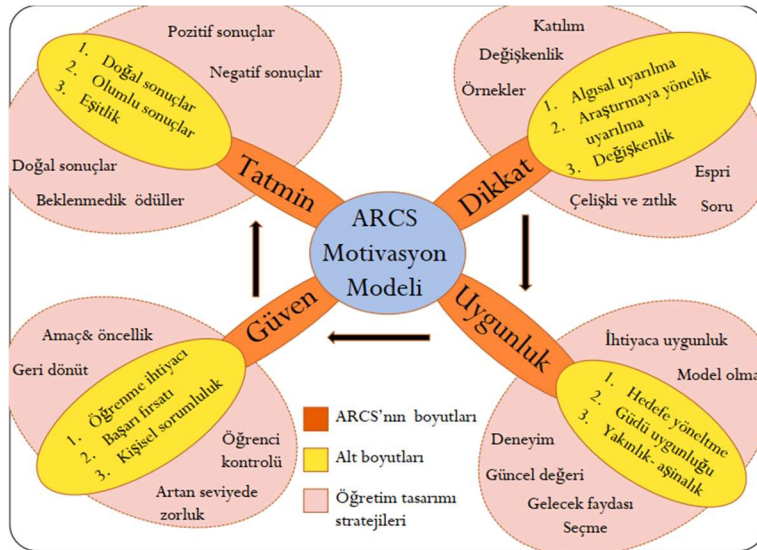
ARCS Motivasyon Modeli

Tatmin

Pozitif sonuçlar

Negatif sonuçlar

1. Doğal sonuçlar
2. Olumlu sonuçlar
3. Eşitlik

Doğal sonuçlar

Beklenmedik ödüller

Dikkat

Katılım

Değişkenlik

Örnekler

1. Algısal uyarılma
2. Araştırmaya yönelik uyarılma
3. Değişkenlik

Espri

Çelişki ve zıtlık

Soru

Güven

Amaç& öncellik

Geri dönüt

1. Öğrenme ihtiyacı
2. Başarı fırsatı
3. Kişisel sorumluluk

Öğrenci kontrolü

Artan seviyede zorluk

Uygunluk

İhtiyaca uygunluk

Model olma

1. Hedefe yöneltme
2. Güdü uygunluğu
3. Yakınlık- aşinalık

Deneyim

Güncel değeri

Gelecek faydası

Seçme

ARCS'nın boyutları

Alt boyutları

Öğretim tasarımı stratejileri